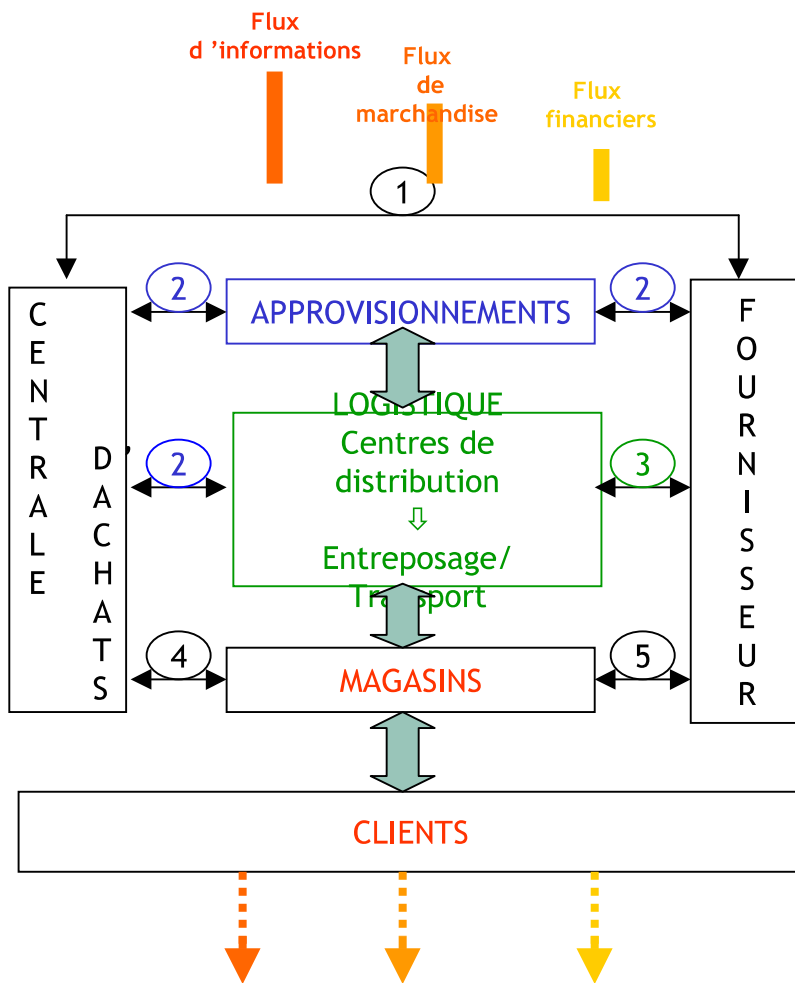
Flux d 'informations

Flux de marchandise

Flux financiers

1

CENTRALE D'ACHATS

2

APPROVISIONNEMENTS

2

FOURNISSEUR

LOGISTIQUE
Centres de distribution
⇩
Entreposage/ Transport

2

3

4

MAGASINS

5

CLIENTS